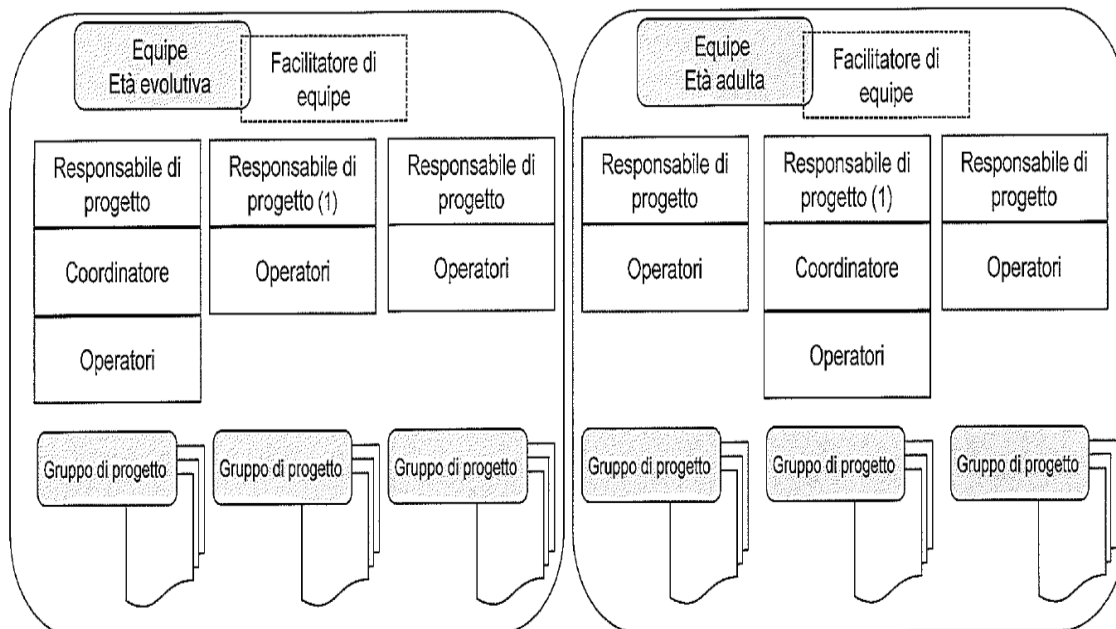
Equipe
Età evolutiva

Facilitatore di equipe

Responsabile di progetto

Coordinatore

Operatori

Responsabile di progetto (1)

Operatori

Responsabile di progetto

Operatori

Gruppo di progetto

Gruppo di progetto

Gruppo di progetto

Equipe
Età adulta

Facilitatore di equipe

Responsabile di progetto

Operatori

Responsabile di progetto (1)

Coordinatore

Operatori

Responsabile di progetto

Operatori

Gruppo di progetto

Gruppo di progetto

Gruppo di progetto